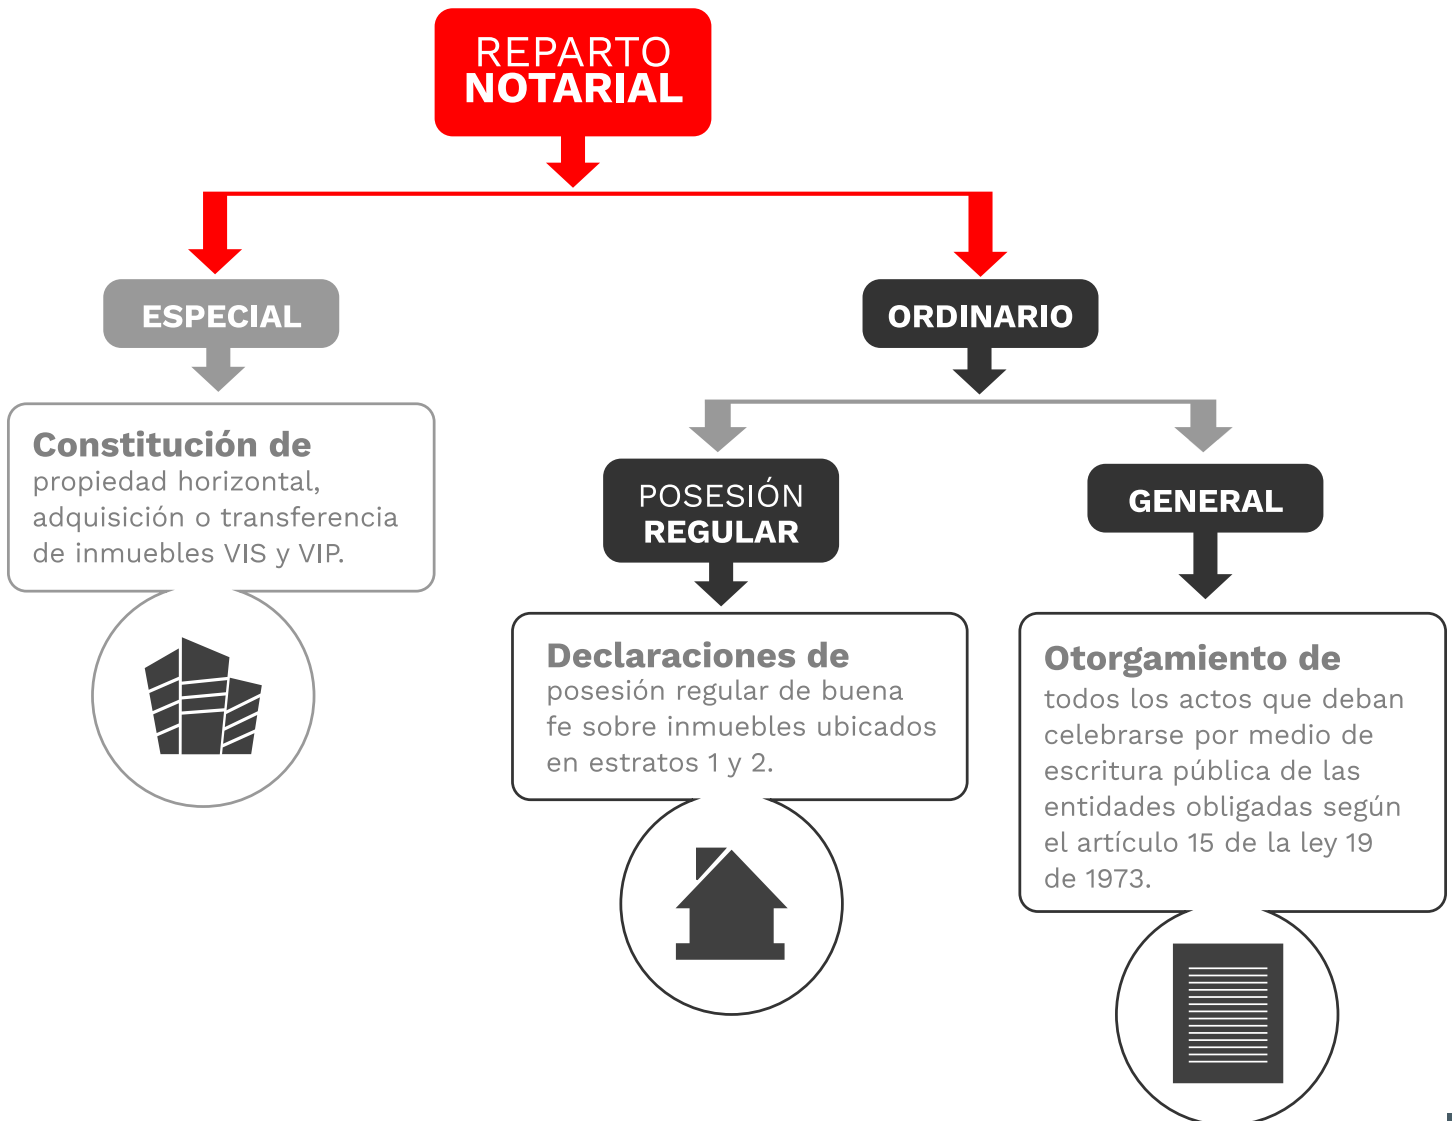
REPARTO
NOTARIAL

ESPECIAL

ORDINARIO

Constitución de
propiedad horizontal, adquisición o transferencia de inmuebles VIS y VIP.

POSESIÓN
REGULAR

GENERAL

Declaraciones de
posesión regular de buena fe sobre inmuebles ubicados en estratos 1 y 2.

Otorgamiento de
todos los actos que deban celebrarse por medio de escritura pública de las entidades obligadas según el artículo 15 de la ley 19 de 1973.